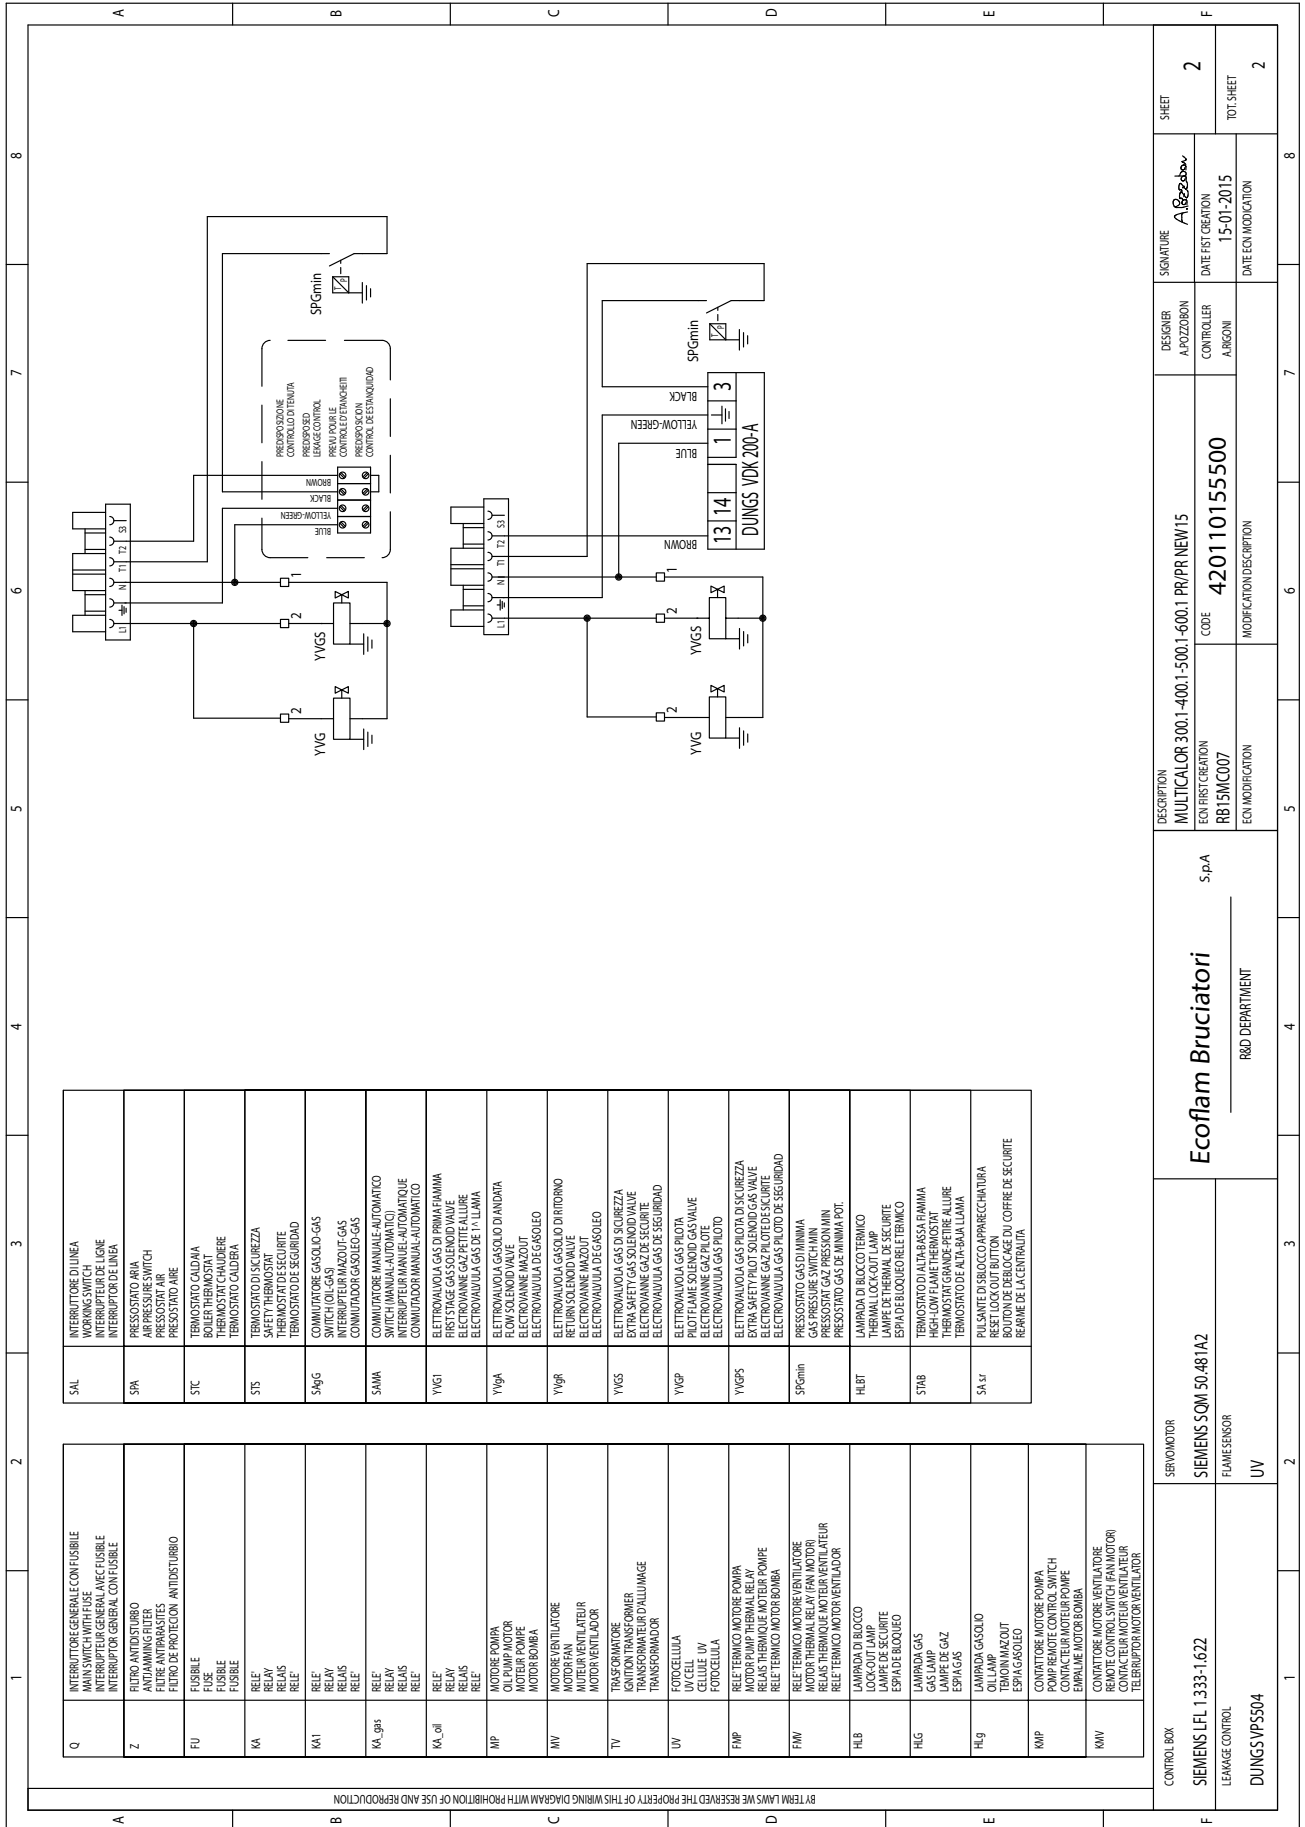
A B C D E F
8 7 6 5 4 3 2 1

SPGmin
PREDISPOSIZIONE CONTROLLO DI TENUTA
PREDISPOSED LEAKAGE CONTROL
PREVU POUR LE CONTROLE D'ETANCHEITI
PREDISPOSICION CONTROL DE ESTANQUIDAD
BROWN
BLACK
YELLOW-GREEN
BLUE
L1 N T1 T2 S3
1
2
YVGS
YVG

SPGmin
BLACK
YELLOW-GREEN
BLUE
BROWN
13 14 1 3
DUNGS VDK 200-A
L1 N T1 T2 S3
1
2
YVGS
YVG

| Q | INTERRUTTORE GENERALE CON FUSIBILE MAIN SWITCH WITH FUSE INTERRUPTEUR GENERAL AVEC FUSIBLE INTERRUPTOR GENERAL CON FUSIBLE |
|---|---|
| Z | FILTRO ANTIDISTURBO ANTJAMMING FILTER FILTRE ANTIPARASITES FILTRO DE PROTECION ANTIDISTURBIO |
| FU | FUSIBILE FUSE FUSIBLE FUSIBLE |
| KA | RELE' RELAY RELAIS RELE' |
| KA1 | RELE' RELAY RELAIS RELE' |
| KA_gas | RELE' RELAY RELAIS RELE' |
| KA_oil | RELE' RELAY RELAIS RELE' |
| MP | MOTORE POMPA OIL PUMP MOTOR MOTEUR POMPE MOTOR BOMBA |
| MV | MOTORE VENTILATORE MOTOR FAN MUTEUR VENTILATEUR MOTOR VENTILADOR |
| TV | TRASFORMATORE IGNITION TRANSFORMER TRANSFORMATEUR D'ALLUMAGE TRANSFORMADOR |
| UV | FOTOCELLULA UV CELL CELLULE UV FOTOCELULA |
| FMP | RELE' TERMICO MOTORE POMPA MOTOR PUMP THERMAL RELAY RELAIS THERMIQUE MOTEUR POMPE RELE' TERMICO MOTOR BOMBA |
| FMV | RELE' TERMICO MOTORE VENTILATORE MOTOR THERMAL RELAY (FAN MOTOR) RELAIS THERMIQUE MOTEUR VENTILATEUR RELE' TERMICO MOTOR VENTILADOR |
| HLB | LAMPADA DI BLOCCO LOCK-OUT LAMP LAMPE DE SECURITE ESPIA DE BLOQUEO |
| HLG | LAMPADA GAS GAS LAMP LAMPE DE GAZ ESPIA GAS |
| HLg | LAMPADA GASOLIO OIL LAMP TEMOIN MAZOUT ESPIA GASOLEO |
| KMP | CONTATTORE MOTORE POMPA POMP REMOTE CONTROL SWITCH CONTACTEUR MOTEUR POMPE EMPALME MOTOR BOMBA |
| KMV | CONTATTORE MOTORE VENTILATORE REMOTE CONTROL SWITCH (FAN MOTOR) CONTACTEUR MOTEUR VENTILATEUR TELERUPTOR MOTOR VENTILATOR |

| SAL | INTERRUTTORE DI LINEA WORKING SWITCH INTERRUPTEUR DE LIGNE INTERRUPTOR DE LINEA |
|---|---|
| SPA | PRESSOSTATO ARIA AIR PRESSURE SWITCH PRESSOSTAT AIR PRESOSTATO AIRE |
| STC | TERMOSTATO CALDAIA BOILER THERMOSTAT THERMOSTAT CHAUDIERE TERMOSTATO CALDERA |
| STS | TERMOSTATO DI SICUREZZA SAFETY THERMOSTAT THERMOSTAT DE SECURITE TERMOSTATO DE SEGURIDAD |
| SAgG | COMMUTATORE GASOLIO-GAS SWITCH (OIL-GAS) INTERRUPTEUR MAZOUT-GAS CONMUTADOR GASOLEO-GAS |
| SAMA | COMMUTATORE MANUALE-AUTOMATICO SWITCH (MANUAL-AUTOMATIC) INTERRUPTEUR MANUEL-AUTOMATIQUE CONMUTADOR MANUAL-AUTOMATICO |
| YVG1 | ELETTROVALVOLA GAS DI PRIMA FIAMMA FIRST STAGE GAS SOLENOID VALVE ELECTROVANNE GAZ PETITE ALLURE ELECTROVALVULA GAS DE 1ª LLAMA |
| YVgA | ELETTROVALVOLA GASOLIO DI ANDATA FLOW SOLENOID VALVE ELECTROVANNE MAZOUT ELECTROVALVULA DE GASOLEO |
| YVgR | ELETTROVALVOLA GASOLIO DI RITORNO RETURN SOLENOID VALVE ELECTROVANNE MAZOUT ELECTROVALVULA DE GASOLEO |
| YVGS | ELETTROVALVOLA GAS DI SICUREZZA EXTRA SAFETY GAS SOLENOID VALVE ELECTROVANNE GAZ DE SECURITE ELECTROVALVULA GAS DE SEGURIDAD |
| YVGP | ELETTROVALVOLA GAS PILOTA PILOT FLAME SOLENOID GAS VALVE ELECTROVANNE GAZ PILOTE ELECTROVALVULA GAS PILOTO |
| YVGPS | ELETTROVALVOLA GAS PILOTA DI SICUREZZA EXTRA SAFETY PILOT SOLENOID GAS VALVE ELECTROVANNE GAZ PILOTE DE SECURITE ELECTROVALVULA GAS PILOTO DE SEGURIDAD |
| SPGmin | PRESSOSTATO GAS DI MINIMA GAS PRESSURE SWITCH MIN PRESSOSTAT GAZ PRESSION MIN PRESOSTATO GAS DE MINIMA POT. |
| HLBT | LAMPADA DI BLOCCO TERMICO THERMAL LOCK-OUT LAMP LAMPE DE THERMAL DE SECURITE ESPIA DE BLOQUEO RELE TERMICO |
| STAB | TERMOSTATO DI ALTA-BASSA FIAMMA HIGH-LOW FLAME THERMOSTAT THERMOSTAT GRANDE-PETIRE ALLURE TERMOSTATO DE ALTA-BAJA LLAMA |
| SA sr | PULSANTE DI SBLOCCO APPARECCHIATURA RESET LOCK OUT BUTTON BOUTON DE DEBLOCAGE DU COFFRE DE SECURITE REARME DE LA CENTRALITA |

BY TERM LAWS WE RESERVED THE PROPERTY OF THIS WIRING DIAGRAM WITH PROHIBITION OF USE AND REPRODUCTION

CONTROL BOX
SIEMENS LFL 1.333-1.622
LEAKAGE CONTROL
DUNGS VPS504
SERVOMOTOR
SIEMENS SQM 50.481A2
FLAME SENSOR
UV

Ecoflam Bruciatori S.p.A
R&D DEPARTMENT

DESCRIPTION
MULTICALOR 300.1-400.1-500.1-600.1 PR/PR NEW15
ECN FIRST CREATION
RB15MC007
ECN MODIFICATION
CODE
420110155500
MODIFICATION DESCRIPTION
DESIGNER
A.POZZOBON
CONTROLLER
A.RIGONI
SIGNATURE
APozzobon
DATE FIST CREATION
15-01-2015
DATE ECN MODICATION
SHEET
2
TOT.SHEET
2